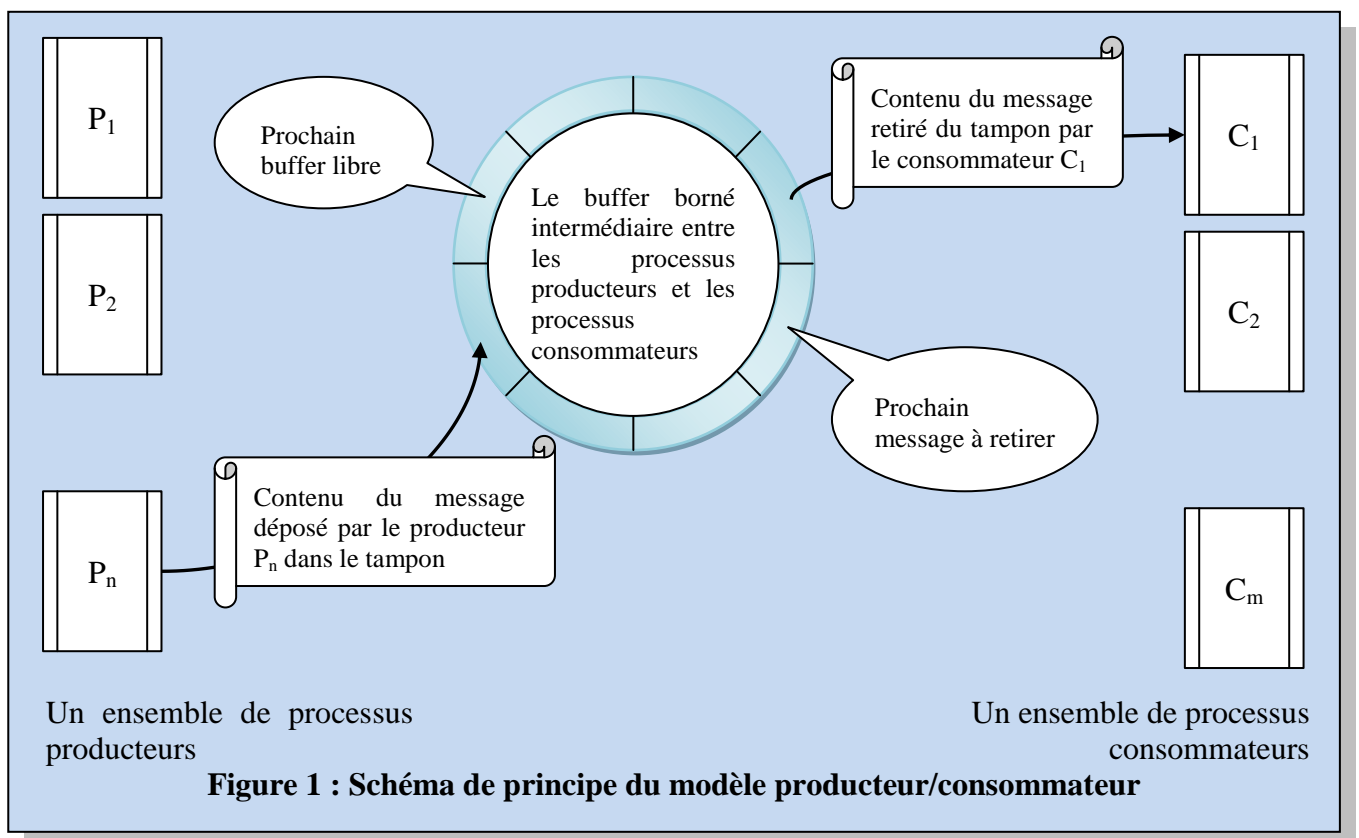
$P_1$

$P_2$

$P_n$

Prochain buffer libre

Le buffer borné intermédiaire entre les processus producteurs et les processus consommateurs

Contenu du message retiré du tampon par le consommateur $C_1$

$C_1$

$C_2$

$C_m$

Prochain message à retirer

Contenu du message déposé par le producteur $P_n$ dans le tampon

Un ensemble de processus producteurs

Un ensemble de processus consommateurs

**Figure 1 : Schéma de principe du modèle producteur/consommateur**